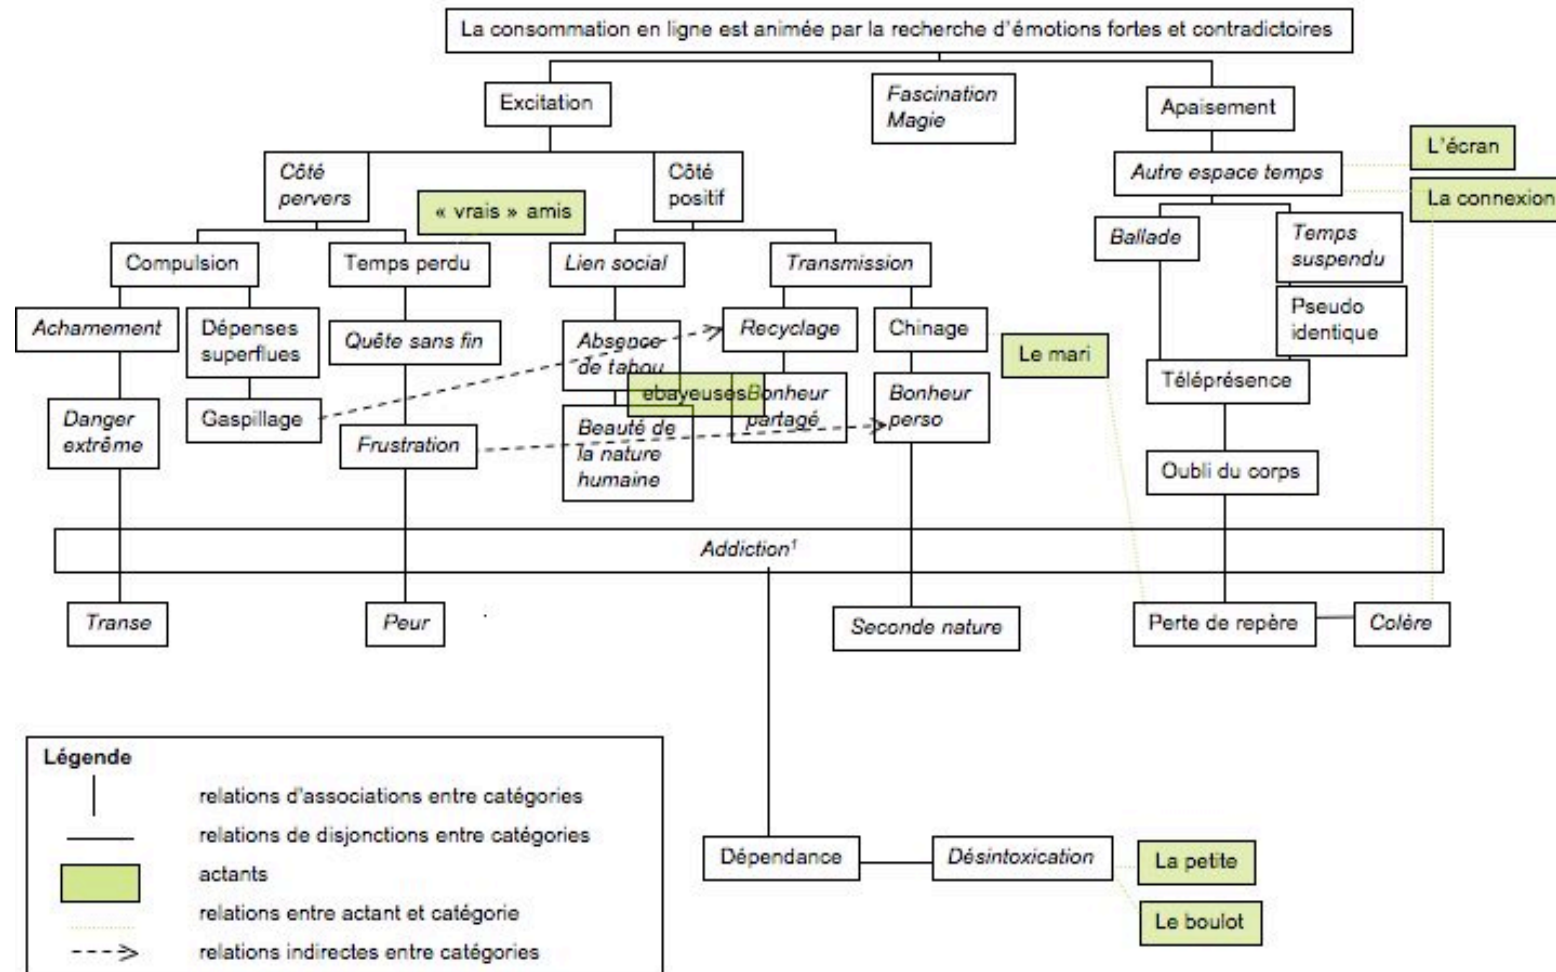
La consommation en ligne est animée par la recherche d'émotions fortes et contradictoires

Excitation

Fascination
Magie

Apaisement

L'écran

Autre espace temps

La connexion

Côté pervers

« vrais » amis

Côté positif

Ballade

Temps suspendu

Compulsion

Temps perdu

Lien social

Transmission

Pseudo identique

Achamement

Dépenses superflues

Quête sans fin

Absence de tabou

Recyclage

Chinage

Le mari

ebayeuses

Bonheur partagé

Bonheur perso

Téléprésence

Danger extrême

Gaspillage

Frustration

Beauté de la nature humaine

Oubli du corps

Addiction$^1$

Transe

Peur

Seconde nature

Perte de repère

Colère

Légende

relations d'associations entre catégories

relations de disjonctions entre catégories

actants

relations entre actant et catégorie

relations indirectes entre catégories

Dépendance

Désintoxication

La petite

Le boulot